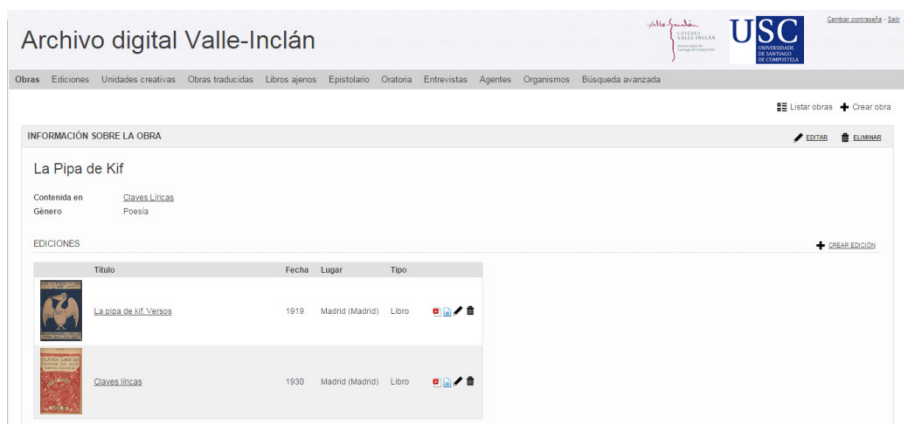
Archivo digital Valle-Inclán

Valle-Inclán CÁTEDRA VALLE-INCLÁN Universidade de Santiago de Compostela

USC UNIVERSIDADE DE SANTIAGO DE COMPOSTELA

Cambiar contraseña - Salir

Obras Ediciones Unidades creativas Obras traducidas Libros ajenos Epistolario Oratoria Entrevistas Agentes Organismos Búsqueda avanzada

Listar obras Crear obra

INFORMACIÓN SOBRE LA OBRA

EDITAR ELIMINAR

La Pipa de Kif

Contenida en Claves Líricas
Género Poesía

EDICIONES

CREAR EDICIÓN

| | Título | Fecha | Lugar | Tipo |
|---|---|---|---|---|
| | La pipa de kif. Versos | 1919 | Madrid (Madrid) | Libro |
| | Claves líricas | 1930 | Madrid (Madrid) | Libro |